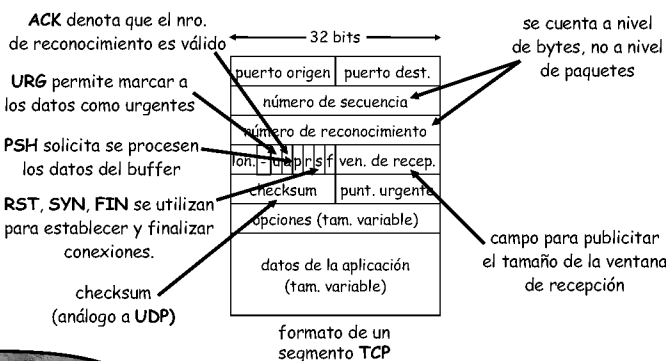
ACK denota que el nro. de reconocimiento es válido

32 bits

se cuenta a nivel de bytes, no a nivel de paquetes

URG permite marcar a los datos como urgentes

puerto origen | puerto dest.

número de secuencia

número de reconocimiento

PSH solicita se procesen los datos del buffer

lon. - u a p r s f ven. de recep.

RST, SYN, FIN se utilizan para establecer y finalizar conexiones.

checksum | punt. urgente

opciones (tam. variable)

campo para publicitar el tamaño de la ventana de recepción

datos de la aplicación (tam. variable)

checksum (análogo a UDP)

formato de un segmento TCP